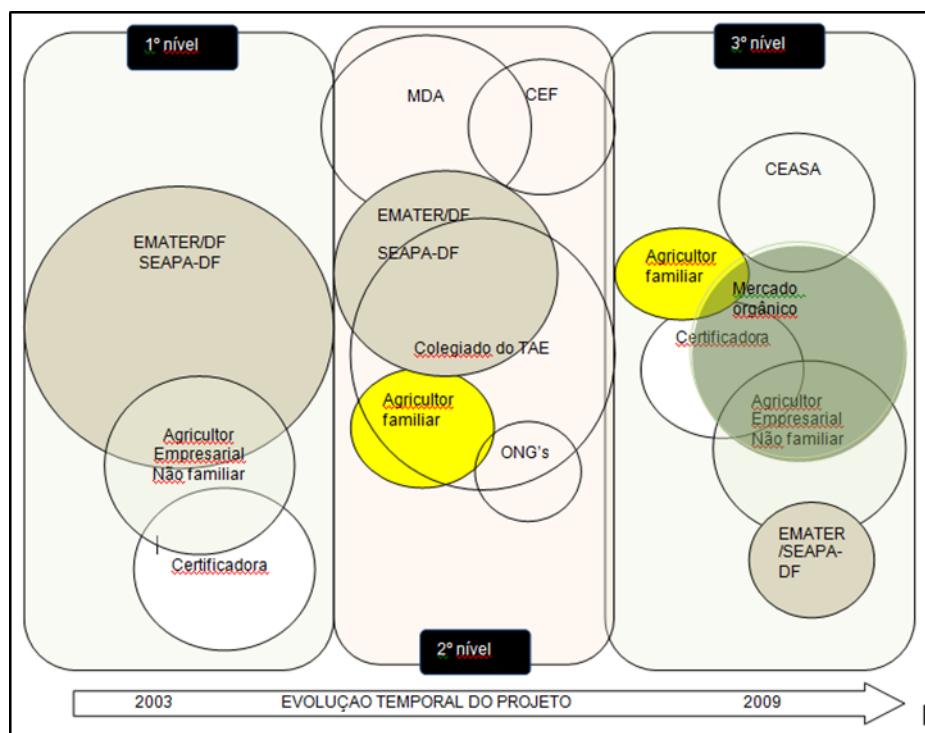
1º nível

EMATER/DF
SEAPA-DF

Agricultor
Empresarial
Não familiar

Certificadora

MDA

CEF

EMATER/DF

SEAPA-DF

Colegiado do TAE

Agricultor
familiar

ONG's

2º nível

3º nível

CEASA

Agricultor
familiar

Mercado
orgânico

Certificadora

Agricultor
Empresarial
Não familiar

EMATER
/SEAPA-
DF

2003 EVOLUÇAO TEMPORAL DO PROJETO 2009